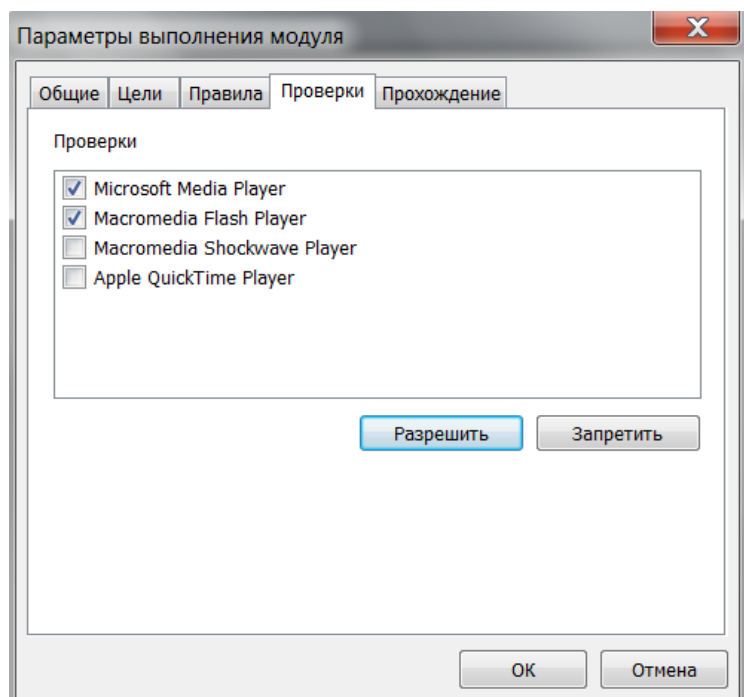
Параметры выполнения модуля

Общие
Цели
Правила
Проверки
Прохождение

Проверки

Microsoft Media Player
Macromedia Flash Player
Macromedia Shockwave Player
Apple QuickTime Player

Разрешить
Запретить

OK
Отмена